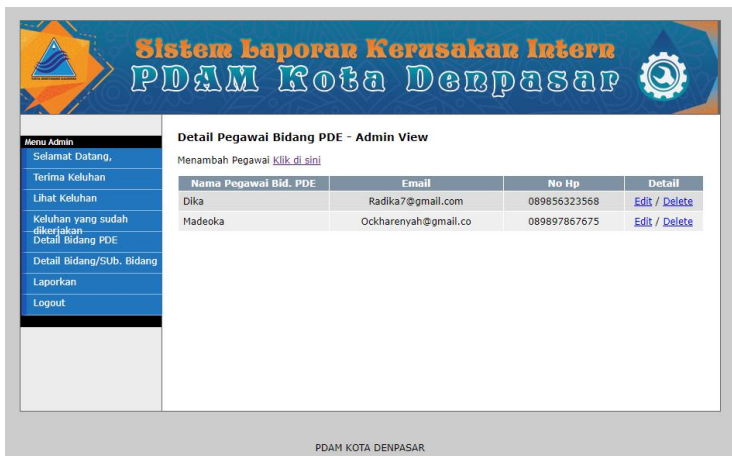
Sistem Laporan Kerusakan Intern
PDAM Kota Denpasar

Menu Admin
Selamat Datang,
Terima Keluhan
Lihat Keluhan
Keluhan yang sudah dikerjakan
Detail Bidang PDE
Detail Bidang/SUb. Bidang
Laporkan
Logout

Detail Pegawai Bidang PDE - Admin View

Menambah Pegawai Klik di sini

| Nama Pegawai Bid. PDE | Email | No Hp | Detail |
|---|---|---|---|
| Dika | Radika7@gmail.com | 089856323568 | Edit / Delete |
| Madeoka | Ockharenyah@gmail.co | 089897867675 | Edit / Delete |

PDAM KOTA DENPASAR